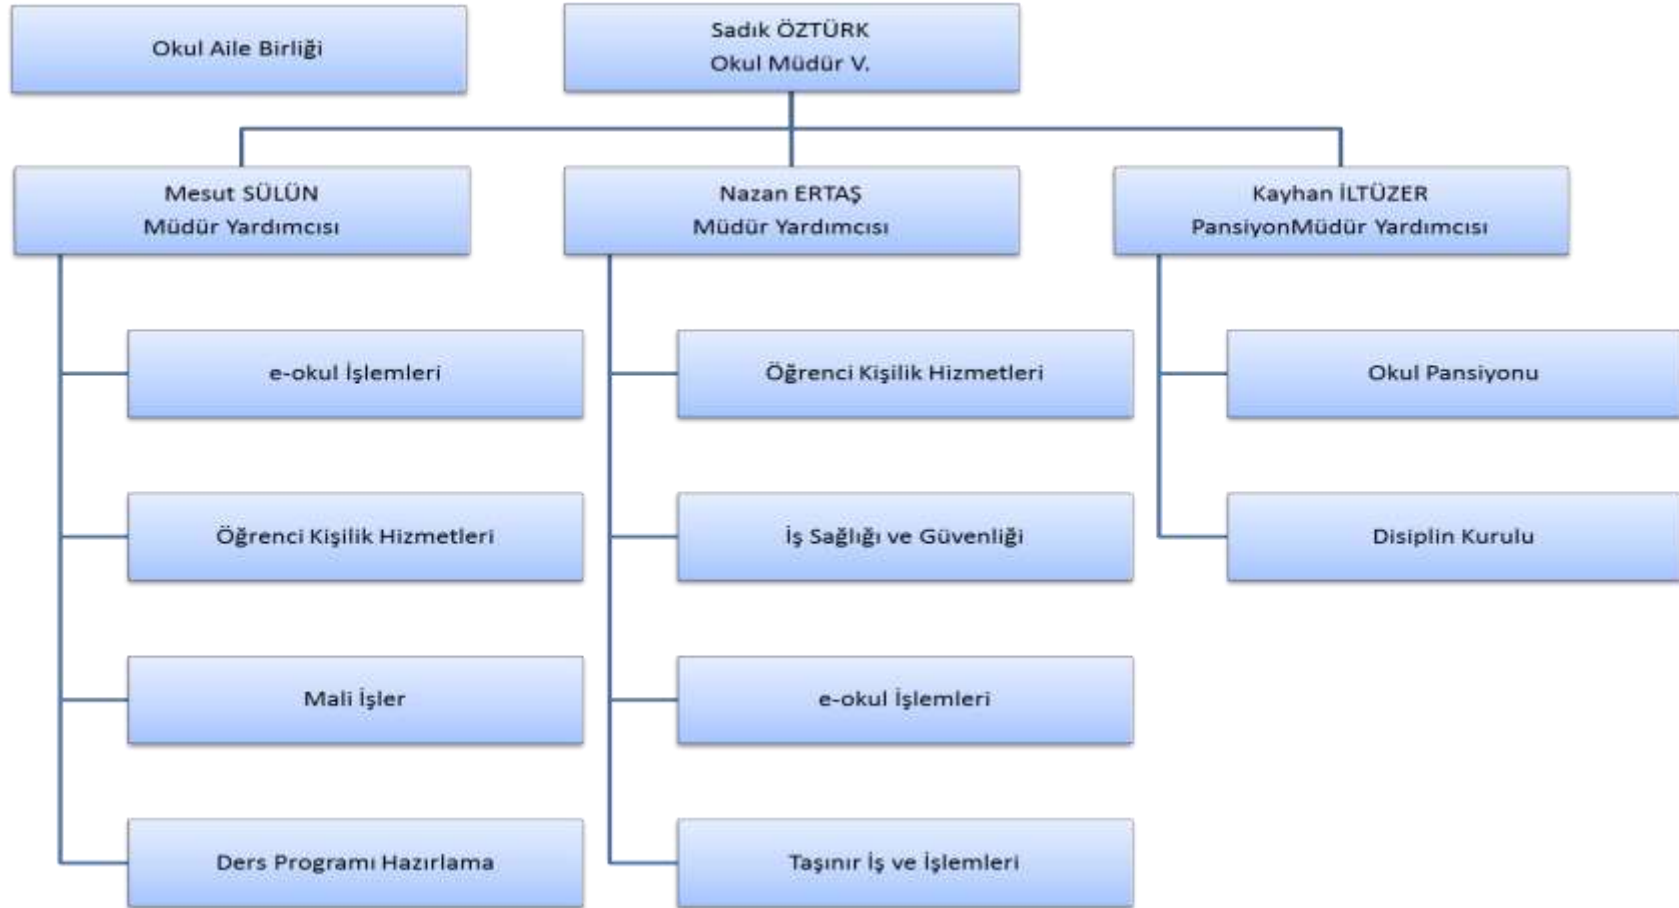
Okul Aile Birliği

Sadık ÖZTÜRK
Okul Müdür V.

Mesut SÜLÜN
Müdür Yardımcısı

Nazan ERTAŞ
Müdür Yardımcısı

Kayhan İLTÜZER
PansiyonMüdür Yardımcısı

e-okul İşlemleri

Öğrenci Kişilik Hizmetleri

Mali İşler

Ders Programı Hazırlama

Öğrenci Kişilik Hizmetleri

İş Sağlığı ve Güvenliği

e-okul İşlemleri

Taşınır İş ve İşlemleri

Okul Pansiyonu

Disiplin Kurulu